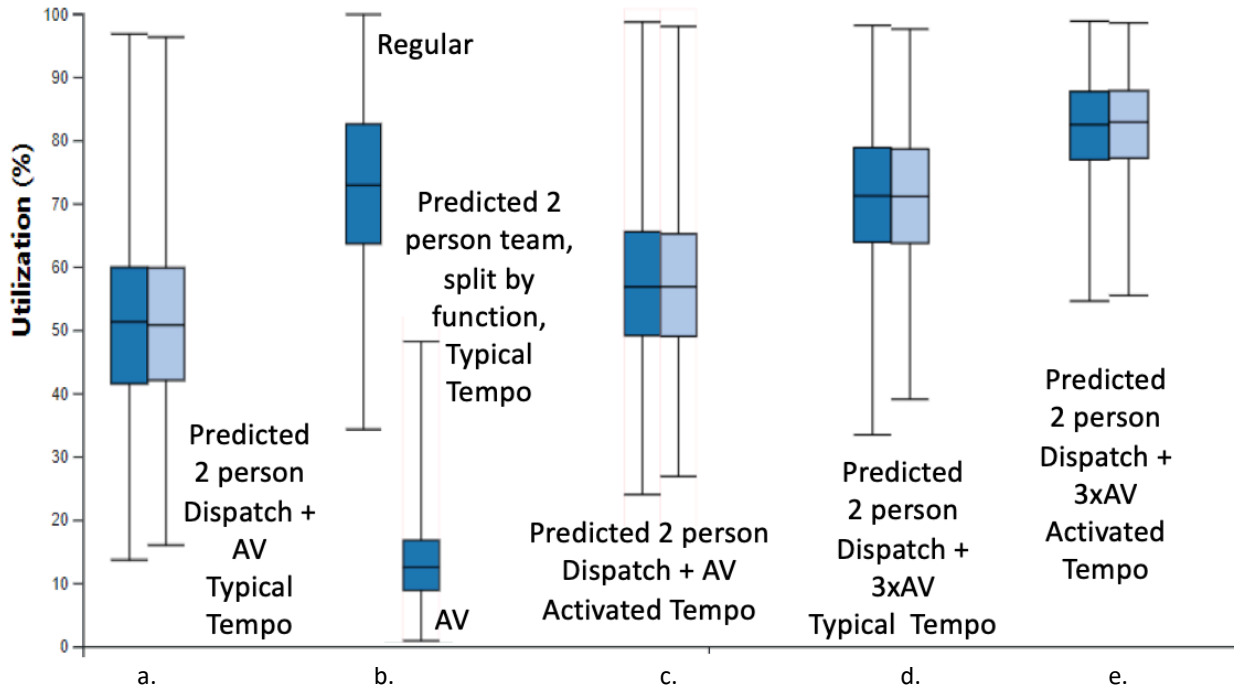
100
90
80
70
60
50
40
30
20
10
0

Utilization (%)

Regular

Predicted 2 person team, split by function, Typical Tempo

AV

Predicted 2 person Dispatch + AV Typical Tempo

Predicted 2 person Dispatch + AV Activated Tempo

Predicted 2 person Dispatch + 3xAV Typical Tempo

Predicted 2 person Dispatch + 3xAV Activated Tempo

a.
b.
c.
d.
e.